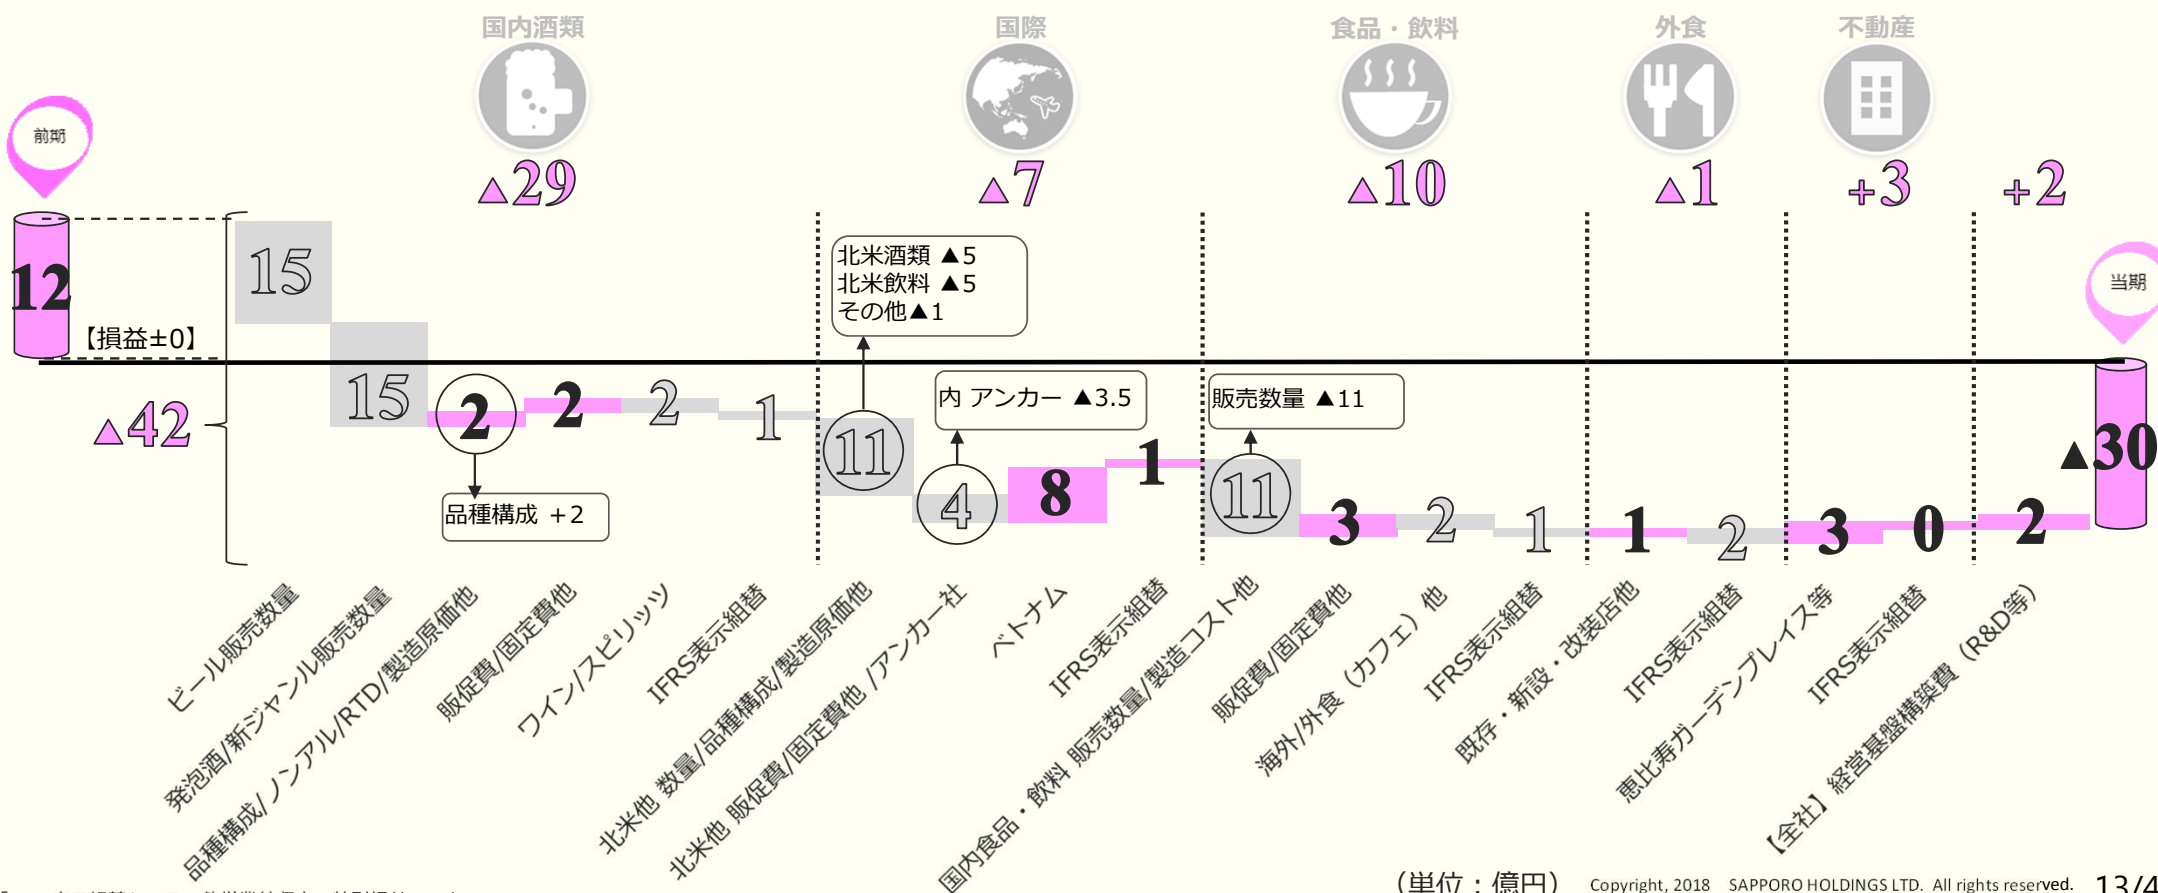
国内酒類

国際

食品・飲料

外食

不動産

前期

▲29

▲7

▲10

▲1

+3

+2

12

15

北米酒類 ▲5
北米飲料 ▲5
その他▲1

当期

【損益±0】

15

2

2

2

1

11

内 アンカー ▲3.5

販売数量 ▲11

▲42

4

8

1

11

3

2

1

1

2

3

0

2

▲30

品種構成 +2

ビール販売数量

発泡酒/新ジャンル販売数量

品種構成/ノンアル/RTD/製造原価他

販促費/固定費他

ワイン/スピリッツ

IFRS表示組替

北米他 数量/品種構成/製造原価他

北米他 販促費/固定費他 /アンカー社

ベトナム

IFRS表示組替

国内食品・飲料 販売数量/製造コスト他

販促費/固定費他

海外/外食（カフェ）他

IFRS表示組替

既存・新設・改装店他

IFRS表示組替

恵比寿ガーデンプレイス等

IFRS表示組替

【全社】経営基盤構築費（R&D等）

（単位：億円）

Copyright, 2018 SAPPORO HOLDINGS LTD. All rights reserved.

13/4